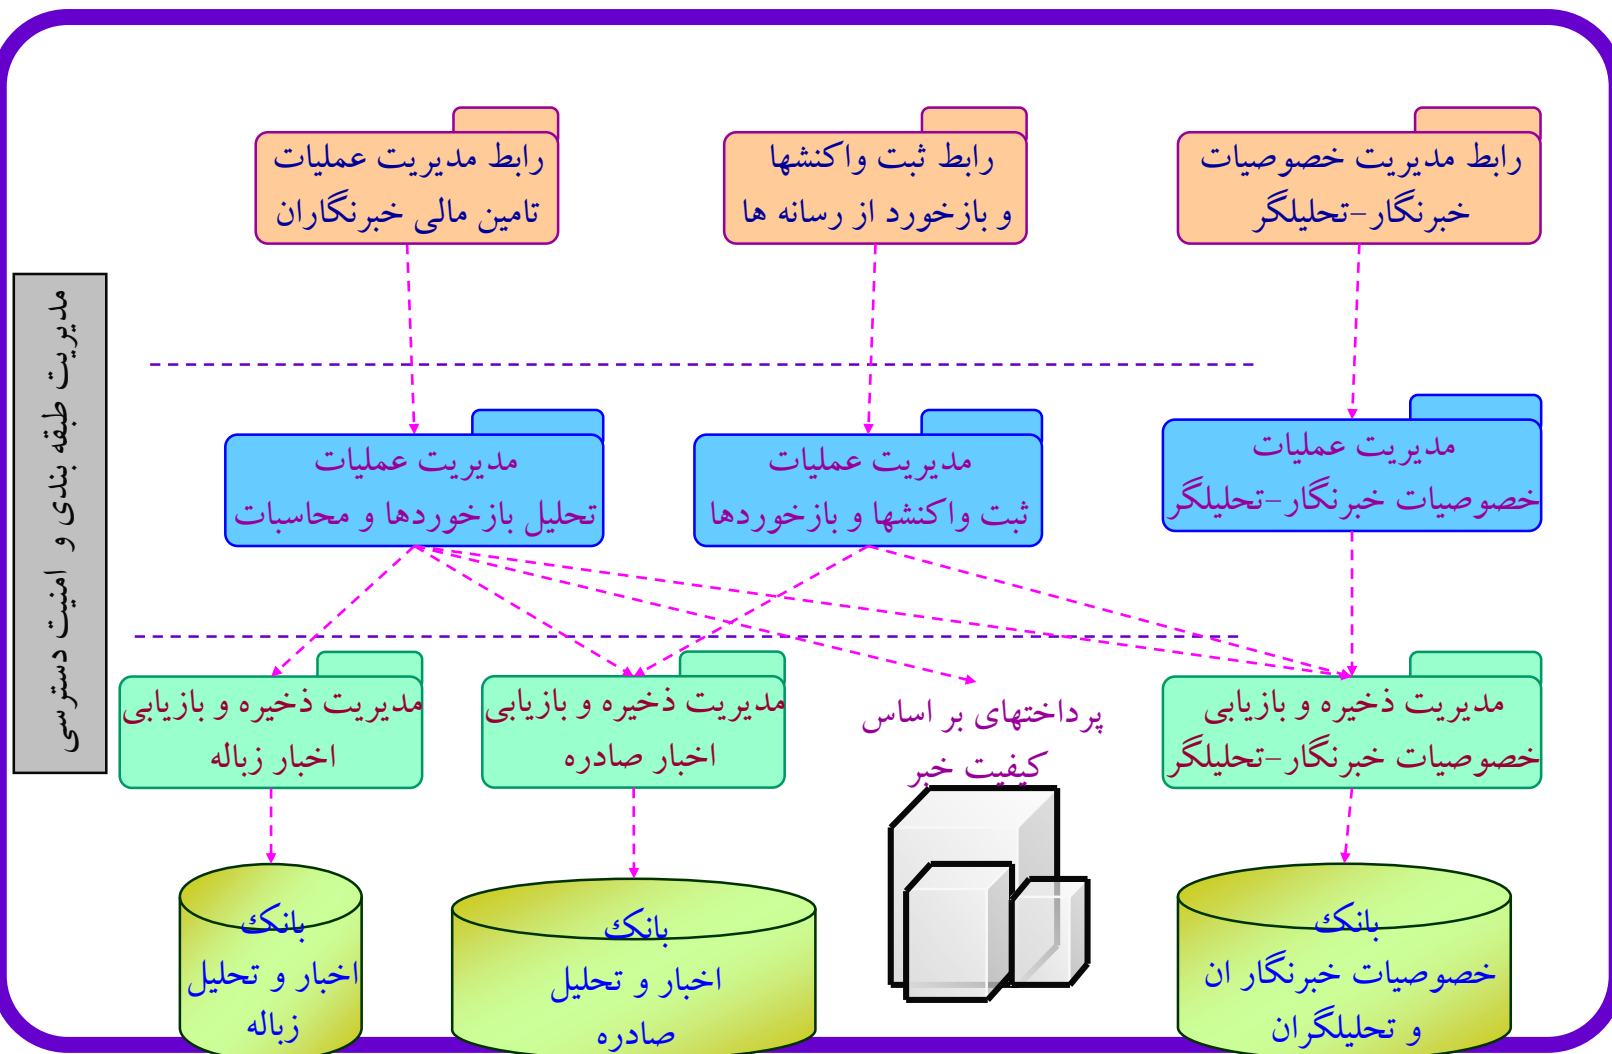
رابط مدیریت خصوصیات خبرنگار-تحلیلگر

رابط ثبت واکنشها و بازخورد از رسانه ها

رابط مدیریت عملیات تامین مالی خبرنگاران

مدیریت طبقه بندی و امنیت دسترسی

مدیریت عملیات خصوصیات خبرنگار-تحلیلگر

مدیریت عملیات ثبت واکنشها و بازخوردها

مدیریت عملیات تحلیل بازخوردها و محاسبات

مدیریت ذخیره و بازیابی خصوصیات خبرنگار-تحلیلگر

پرداختهای بر اساس کیفیت خبر

مدیریت ذخیره و بازیابی اخبار صادره

مدیریت ذخیره و بازیابی اخبار زباله

بانک خصوصیات خبرنگار ان و تحلیلگران

بانک اخبار و تحلیل صادره

بانک اخبار و تحلیل زباله